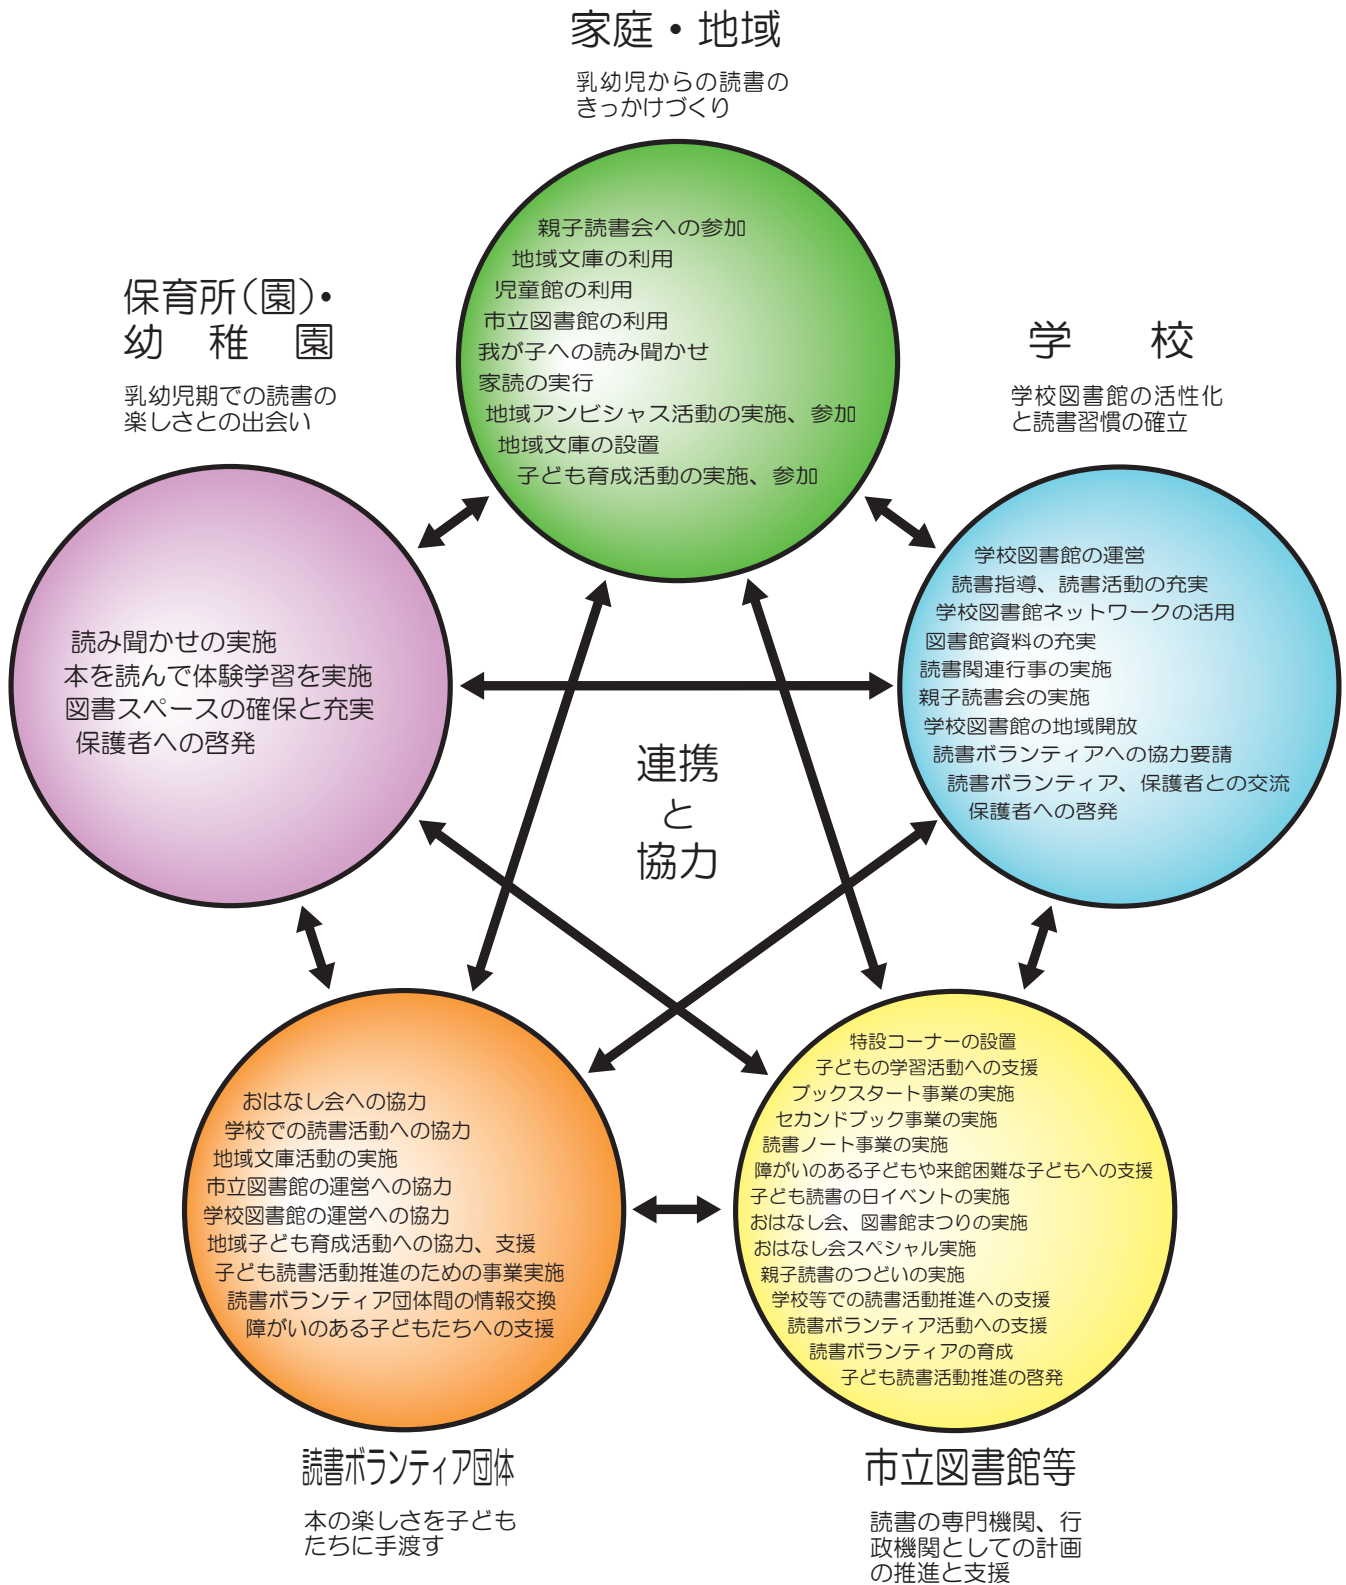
家庭・地域

乳幼児からの読書のきっかけづくり

親子読書会への参加
地域文庫の利用
児童館の利用
市立図書館の利用
我が子への読み聞かせ
家読の実行
地域アンビシャス活動の実施、参加
地域文庫の設置
子ども育成活動の実施、参加

保育所(園)・幼稚園

乳幼児期での読書の楽しさとの出会い

学校

学校図書館の活性化と読書習慣の確立

読み聞かせの実施
本を読んで体験学習を実施
図書スペースの確保と充実
保護者への啓発

学校図書館の運営
読書指導、読書活動の充実
学校図書館ネットワークの活用
図書館資料の充実
読書関連行事の実施
親子読書会の実施
学校図書館の地域開放
読書ボランティアへの協力要請
読書ボランティア、保護者との交流
保護者への啓発

連携と協力

おはなし会への協力
学校での読書活動への協力
地域文庫活動の実施
市立図書館の運営への協力
学校図書館の運営への協力
地域子ども育成活動への協力、支援
子ども読書活動推進のための事業実施
読書ボランティア団体間の情報交換
障がいのある子どもたちへの支援

特設コーナーの設置
子どもの学習活動への支援
ブックスタート事業の実施
セカンドブック事業の実施
読書ノート事業の実施
障がいのある子どもや来館困難な子どもへの支援
子ども読書の日イベントの実施
おはなし会、図書館まつりの実施
おはなし会スペシャル実施
親子読書のつどいの実施
学校等での読書活動推進への支援
読書ボランティア活動への支援
読書ボランティアの育成
子ども読書活動推進の啓発

読書ボランティア団体

本の楽しさを子どもたちに手渡す

市立図書館等

読書の専門機関、行政機関としての計画の推進と支援